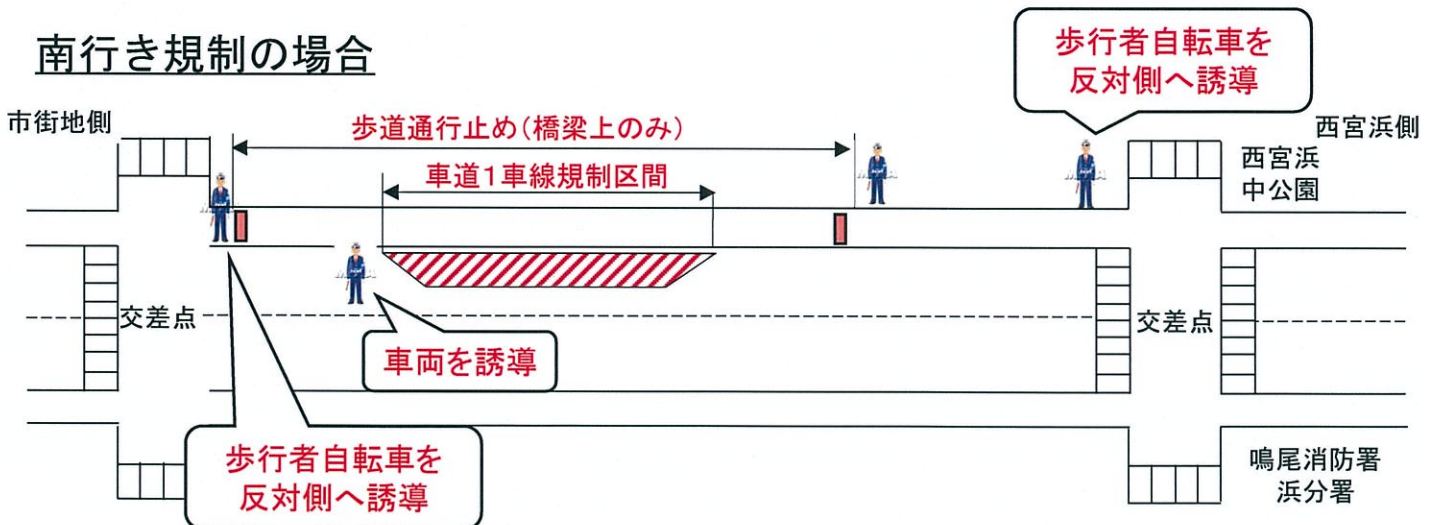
南行き規制の場合

歩行者自転車を
反対側へ誘導

市街地側

西宮浜側

歩道通行止め(橋梁上のみ)

車道1車線規制区間

西宮浜
中公園

交差点

交差点

車両を誘導

歩行者自転車を
反対側へ誘導

鳴尾消防署
浜分署